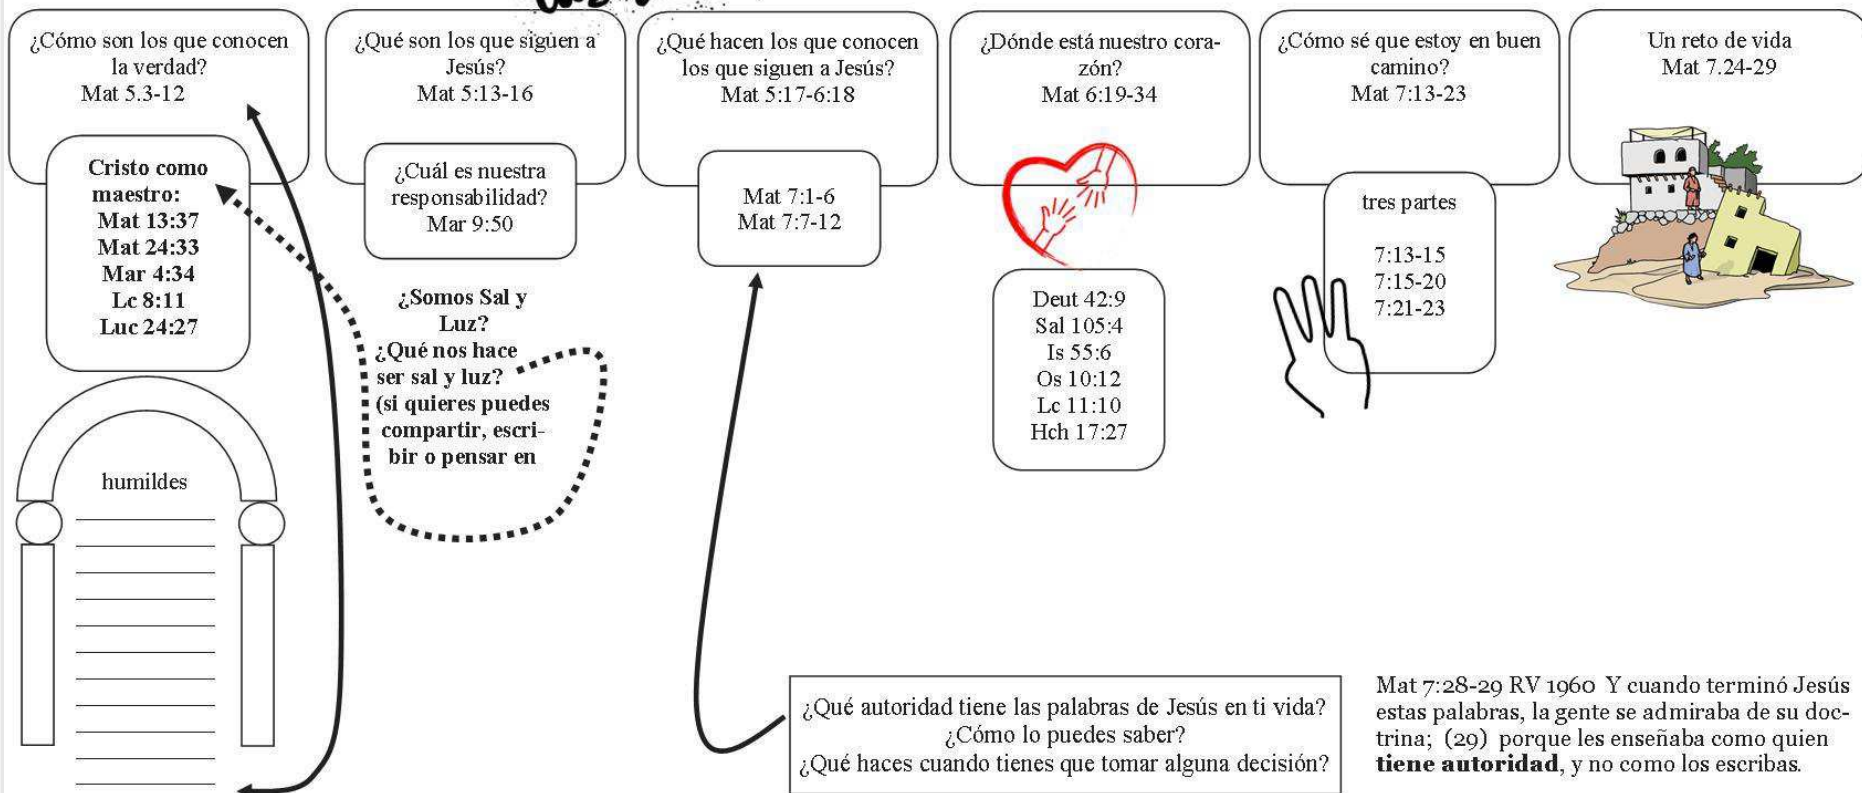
¿Cómo son los que conocen la verdad?
Mat 5.3-12

Cristo como maestro:
Mat 13:37
Mat 24:33
Mar 4:34
Lc 8:11
Luc 24:27

humildes

¿Qué son los que siguen a Jesús?
Mat 5:13-16

¿Cuál es nuestra responsabilidad?
Mar 9:50

¿Somos Sal y Luz?
¿Qué nos hace ser sal y luz?
(si quieres puedes compartir, escribir o pensar en

¿Qué hacen los que conocen los que siguen a Jesús?
Mat 5:17-6:18

Mat 7:1-6
Mat 7:7-12

¿Dónde está nuestro corazón?
Mat 6:19-34

Deut 42:9
Sal 105:4
Is 55:6
Os 10:12
Lc 11:10
Hch 17:27

¿Cómo sé que estoy en buen camino?
Mat 7:13-23

tres partes

7:13-15
7:15-20
7:21-23

Un reto de vida
Mat 7.24-29

¿Qué autoridad tiene las palabras de Jesús en ti vida?
¿Cómo lo puedes saber?
¿Qué haces cuando tienes que tomar alguna decisión?

Mat 7:28-29 RV 1960 Y cuando terminó Jesús estas palabras, la gente se admiraba de su doctrina; (29) porque les enseñaba como quien **tiene autoridad**, y no como los escribas.